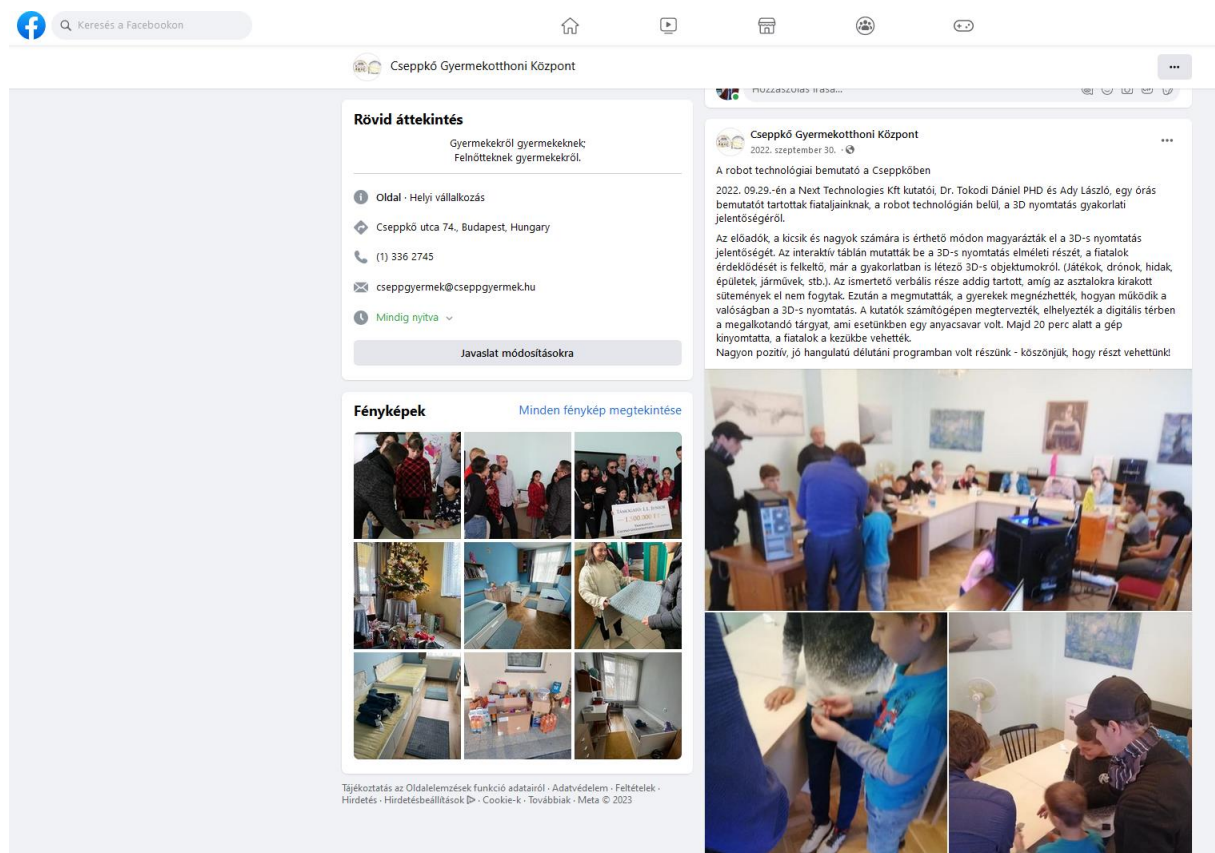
Keresés a Facebookon

Cseppkő Gyermekotthoni Központ

Hozzászólás írása...

Rövid áttekintés

Gyermekekről gyermekeknek;
Felnőtteknek gyermekekről.

Oldal · Helyi vállalkozás

Cseppkő utca 74., Budapest, Hungary

(1) 336 2745

cseppgyermek@cseppgyermek.hu

Mindig nyitva

Javaslat módosításokra

Fényképek

Minden fénykép megtekintése

Tájékoztatás az Oldalelemzések funkció adatairól · Adatvédelem · Feltételek · Hirdetés · Hirdetésbeállítások · Cookie-k · Továbbiak · Meta © 2023

Cseppkő Gyermekotthoni Központ
2022. szeptember 30. ·

A robot technológiai bemutató a Cseppkőben

2022. 09.29.-én a Next Technologies Kft kutatói, Dr. Tokodi Dániel PHD és Ady László, egy órás bemutatót tartottak fiataljainknak, a robot technológián belül, a 3D nyomtatás gyakorlati jelentőségéről.

Az előadók, a kicsik és nagyok számára is érthető módon magyarázták el a 3D-s nyomtatás jelentőségét. Az interaktív táblán mutatták be a 3D-s nyomtatás elméleti részét, a fiatalok érdeklődését is felkeltő, már a gyakorlatban is létező 3D-s objektumokról. (Játékok, drónok, hidak, épületek, járművek, stb.). Az ismertető verbális része addig tartott, amíg az asztalokra kirakott sütemények el nem fogytak. Ezután a megmutatták, a gyerekek megnézhették, hogyan működik a valóságban a 3D-s nyomtatás. A kutatók számítógépen megtervezték, elhelyezték a digitális térben a megalkotandó tárgyat, ami esetünkben egy anyacsavar volt. Majd 20 perc alatt a gép kinyomtatta, a fiatalok a kezükbe vehették.
Nagyon pozitív, jó hangulatú délutáni programban volt részünk - köszönjük, hogy részt vehettünk!